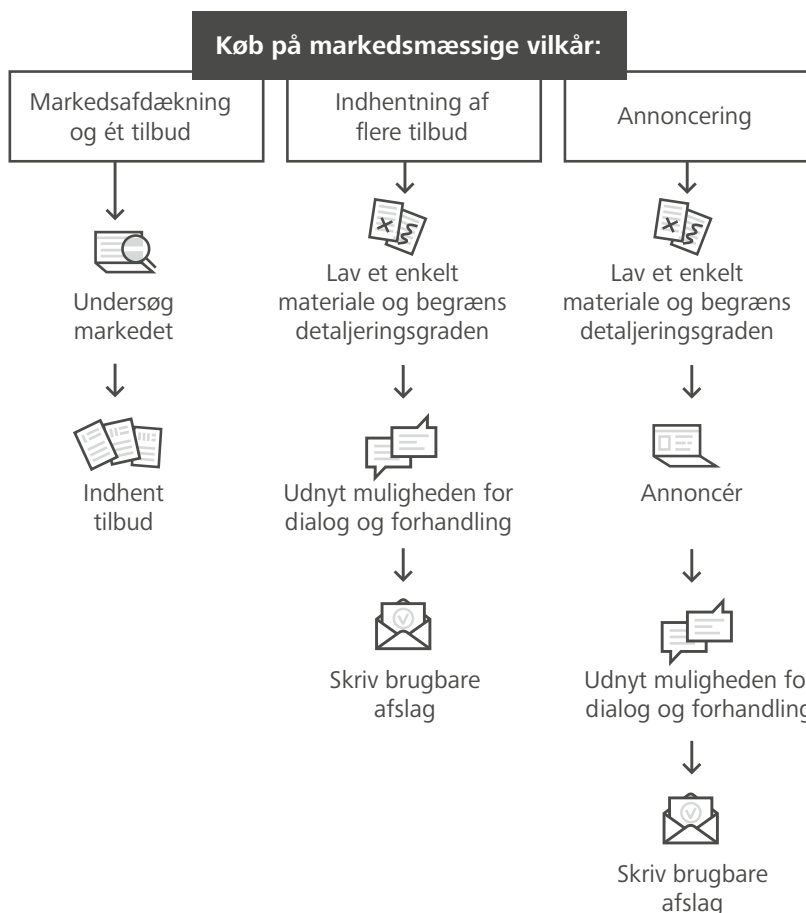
Køb på markedsmæssige vilkår:

Markedsafdækning og ét tilbud

Undersøg markedet

Indhent tilbud

Indhentning af flere tilbud

Lav et enkelt materiale og begræns detaljeringsgraden

Udnyt muligheden for dialog og forhandling

Skriv brugbare afslag

Annoncering

Lav et enkelt materiale og begræns detaljeringsgraden

Annoncér

Udnyt muligheden fo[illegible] dialog og forhandling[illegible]

Skriv brugbare afslag